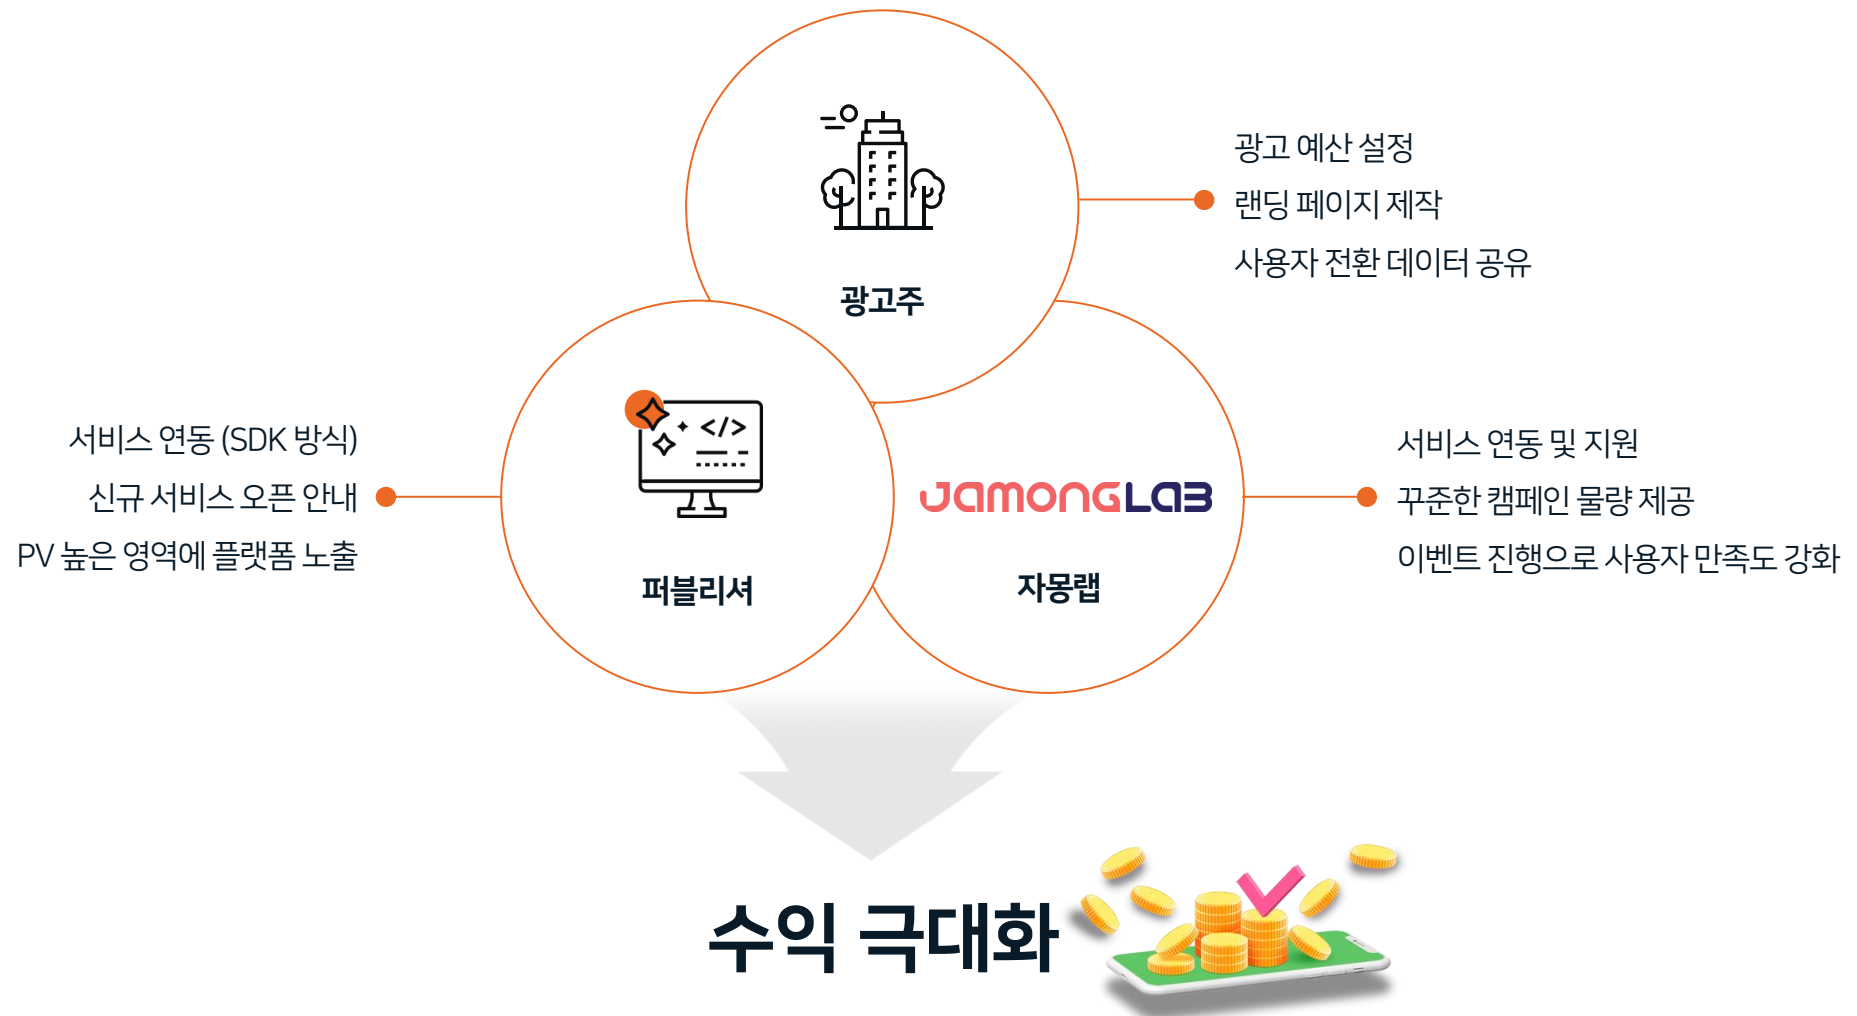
광고 예산 설정
랜딩 페이지 제작
사용자 전환 데이터 공유

광고주

서비스 연동 (SDK 방식)
신규 서비스 오픈 안내
PV 높은 영역에 플랫폼 노출

</>

퍼블리셔

JAMONGLAB

자몽랩

서비스 연동 및 지원
꾸준한 캠페인 물량 제공
이벤트 진행으로 사용자 만족도 강화

수익 극대화